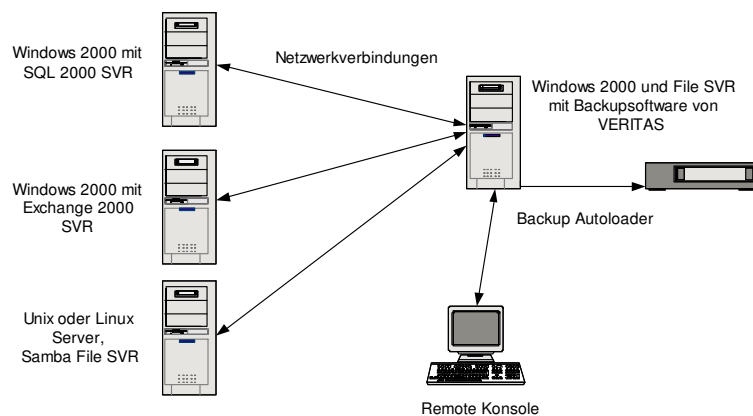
Windows 2000 mit SQL 2000 SVR

Netzwerkverbindungen

Windows 2000 und File SVR mit Backupsoftware von VERITAS

Windows 2000 mit Exchange 2000 SVR

Backup Autoloader

Unix oder Linux Server, Samba File SVR

Remote Konsole